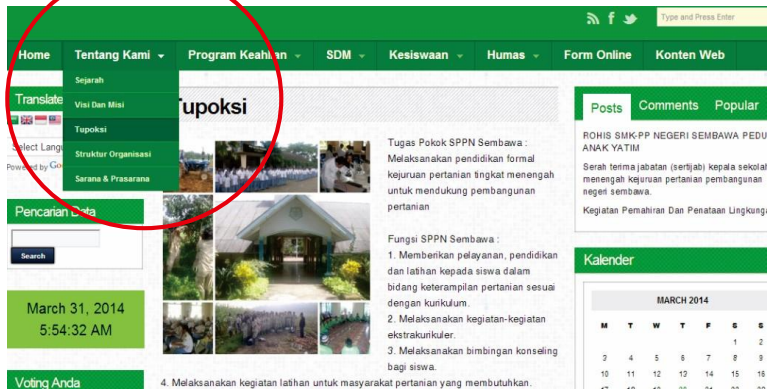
Type and Press Enter

Home Tentang Kami Program Keahlian SDM Kesiswaan Humas Form Online Konten Web

Sejarah
Visi Dan Misi
Tupoksi
Struktur Organisasi
Sarana & Prasarana

Translate

Select Language
Powered by Google

Tupoksi

Pencarian Data

Search

March 31, 2014
5:54:32 AM

Voting Anda

Tugas Pokok SPPN Sembawa : Melaksanakan pendidikan formal kejuruan pertanian tingkat menengah untuk mendukung pembangunan pertanian

Fungsi SPPN Sembawa :
1. Memberikan pelayanan, pendidikan dan latihan kepada siswa dalam bidang keterampilan pertanian sesuai dengan kurikulum.
2. Melaksanakan kegiatan-kegiatan ekstrakurikuler.
3. Melaksanakan bimbingan konseling bagi siswa.
4. Melaksanakan kegiatan latihan untuk masyarakat pertanian yang membutuhkan.

Posts Comments Popular

ROHIS SMK-PP NEGERI SEMBAWA PEDU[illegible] ANAK YATIM

Serah terima jabatan (sertijab) kepala sekolah menengah kejuruan pertanian pembangunan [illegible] negeri sembawa.

Kegiatan Pemahiran Dan Penataan Lingkunga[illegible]

Kalender

MARCH 2014

| M | T | W | T | F | S | S |
|---|---|---|---|---|---|---|
| | | | | | 1 | 2 |
| 3 | 4 | 5 | 6 | 7 | 8 | 9 |
| 10 | 11 | 12 | 13 | 14 | 15 | 16 |